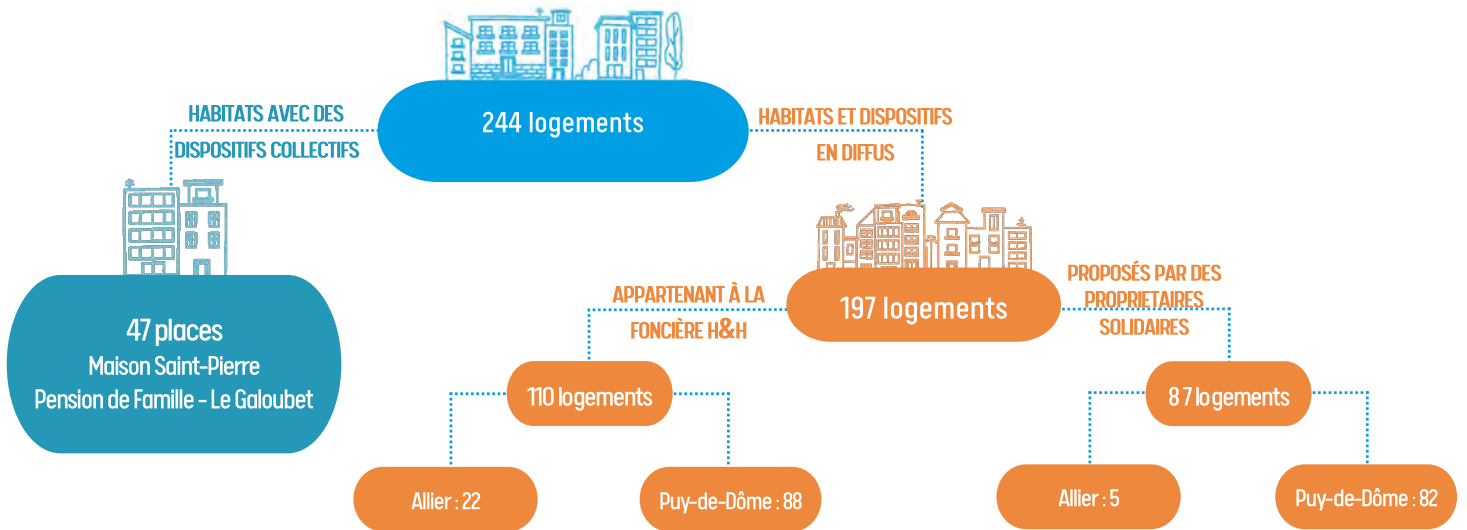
244 logements

HABITATS AVEC DES DISPOSITIFS COLLECTIFS

HABITATS ET DISPOSITIFS EN DIFFUS

47 places
Maison Saint-Pierre
Pension de Famille - Le Galoubet

197 logements

APPARTENANT À LA FONCIÈRE H&H

PROPOSÉS PAR DES PROPRIETAIRES SOLIDAIRES

110 logements

87 logements

Allier : 22

Puy-de-Dôme : 88

Allier : 5

Puy-de-Dôme : 82